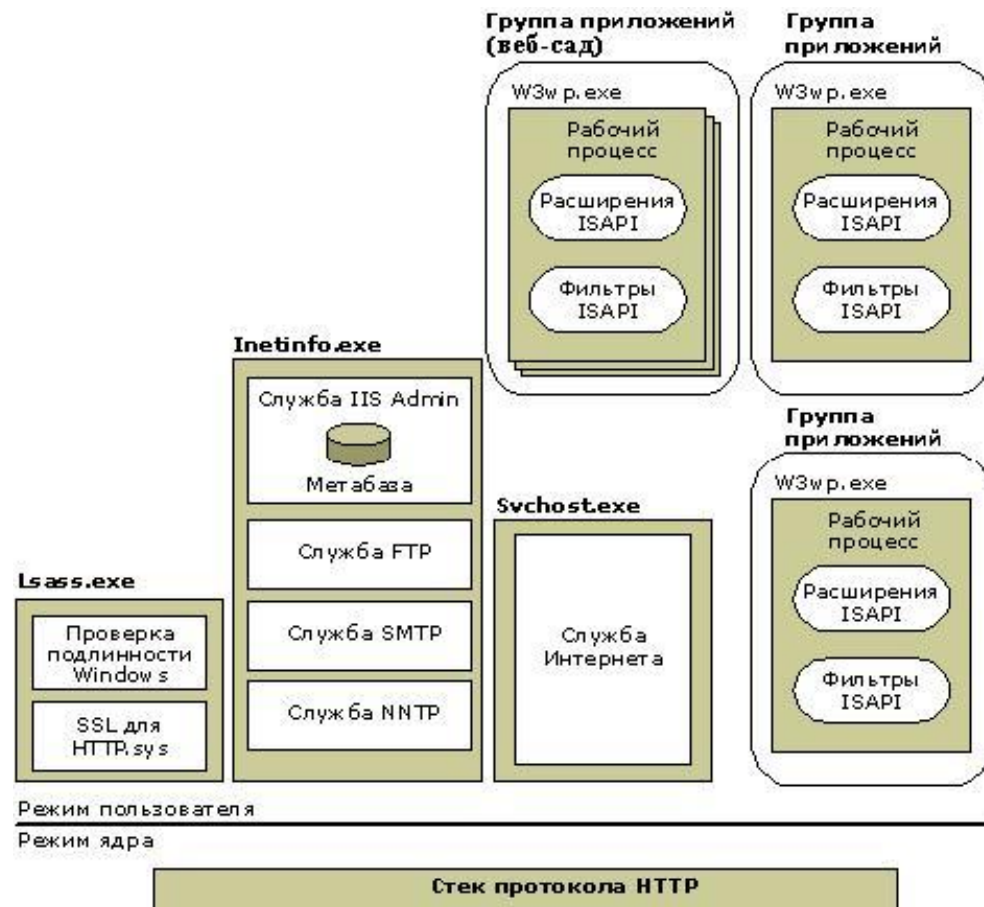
Группа приложений (веб-сад)

W3wp.exe

Рабочий процесс

Расширения ISAPI

Фильтры ISAPI

Группа приложений

W3wp.exe

Рабочий процесс

Расширения ISAPI

Фильтры ISAPI

Inetinfo.exe

Служба IIS Admin

Метабаза

Служба FTP

Служба SMTP

Служба NNTP

Группа приложений

W3wp.exe

Рабочий процесс

Расширения ISAPI

Фильтры ISAPI

Svchost.exe

Служба Интернета

Lsass.exe

Проверка подлинности Windows

SSL для HTTP.sys

Режим пользователя

Режим ядра

Стек протокола HTTP